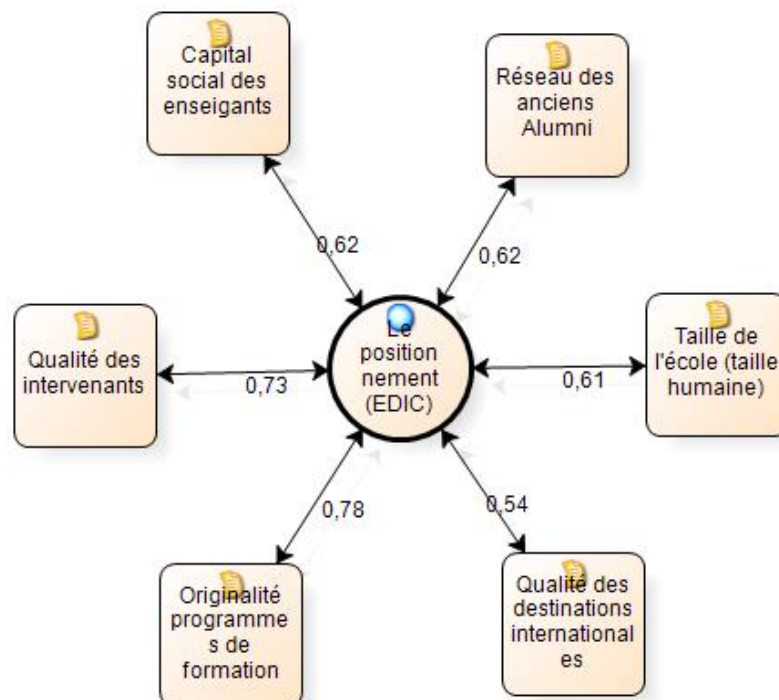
Capital social des enseigants

Réseau des anciens Alumni

0,62

0,62

Qualité des intervenants

0,73

Le position nement (EDIC)

0,61

Taille de l'école (taille humaine)

0,78

0,54

Originalité programme s de formation

Qualité des destinations international es